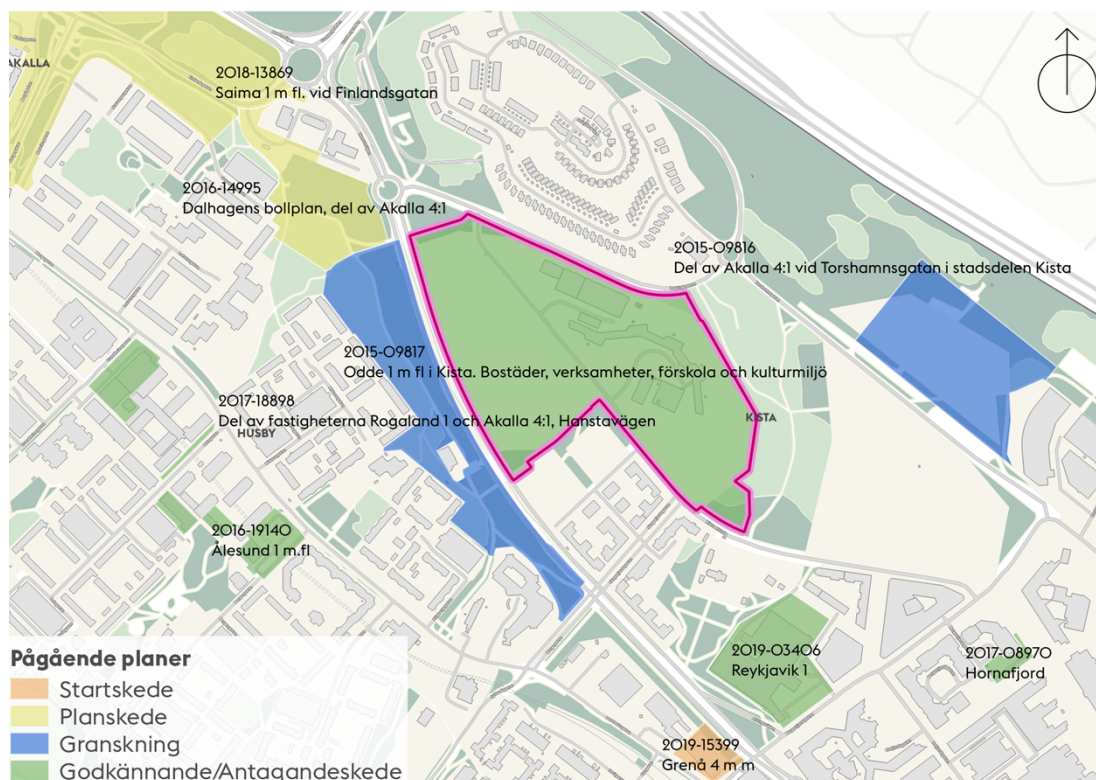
AKALLA

2018-13869
Saima 1 m fl. vid Finlandsgatan

2016-14995
Dalhagens bollplan, del av Akalla 4:1

2015-09816
Del av Akalla 4:1 vid Torshamnsgatan i stadsdelen Kista

2015-09817
Odde 1 m fl i Kista. Bostäder, verksamheter, förskola och kulturmiljö

2017-18898
Del av fastigheterna Rogaland 1 och Akalla 4:1, Hanstavägen

HUSBY

KISTA

2016-19140
Ålesund 1 m.fl

2019-03406
Reykjavik 1

2017-08970
Hornafjord

2019-15399
Grenå 4 m m

Pågående planer
Startskede
Planskede
Granskning
Godkännande/Antagandeskede